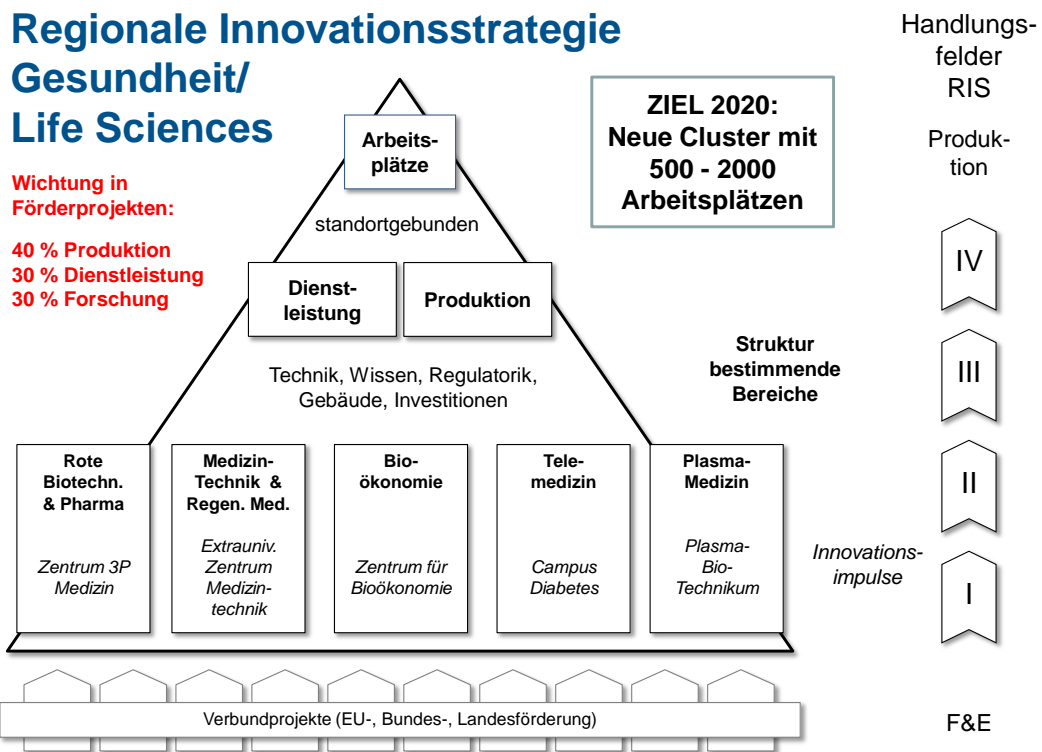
Regionale Innovationsstrategie Gesundheit/ Life Sciences

Wichtung in Förderprojekten:

40 % Produktion
30 % Dienstleistung
30 % Forschung

Arbeitsplätze

standortgebunden

Dienstleistung

Produktion

Technik, Wissen, Regulatorik, Gebäude, Investitionen

ZIEL 2020: Neue Cluster mit 500 - 2000 Arbeitsplätzen

Handlungsfelder RIS

Produktion

IV

Struktur bestimmende Bereiche

III

II

Innovationsimpulse

I

Rote Biotechn. & Pharma

Zentrum 3P Medizin

Medizin-Technik & Regen. Med.

Extrauniv. Zentrum Medizintechnik

Bioökonomie

Zentrum für Bioökonomie

Telemedizin

Campus Diabetes

Plasma-Medizin

Plasma-Bio-Technikum

Verbundprojekte (EU-, Bundes-, Landesförderung)

F&E